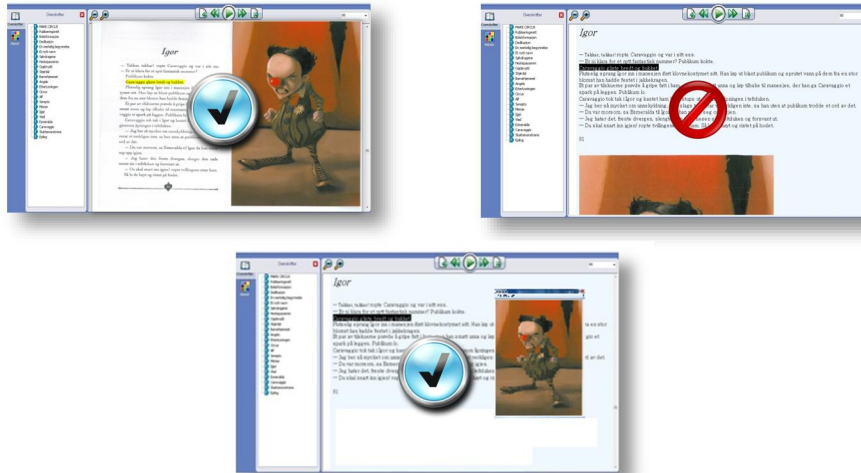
Igor

— Takk, takk! ropte Caravaggio og var i sitt ess.
— Er si klara for et nytt fantastisk nummer? Publikum kokte.
Caravaggio glade bredt og kokte!

Igor

— Takk, takk! ropte Caravaggio og var i sitt ess.
— Er si klara for et nytt fantastisk nummer? Publikum kokte.
Caravaggio glade bredt og kokte!

81

Igor

— Takk, takk! ropte Caravaggio og var i sitt ess.
— Er si klara for et nytt fantastisk nummer? Publikum kokte.
Caravaggio glade bredt og kokte!

81